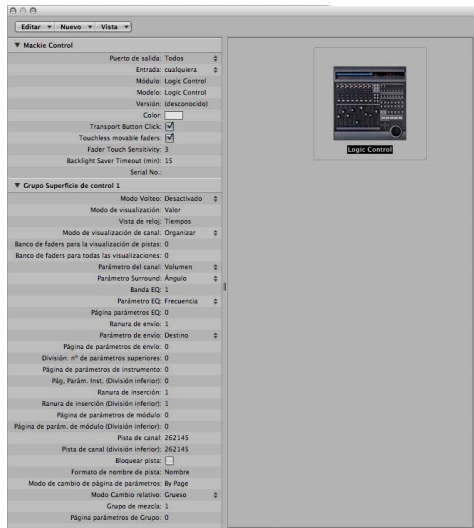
Editar ▾ Nuevo ▾ Vista ▾

▼ Mackie Control

Puerto de salida: Todos
Entrada: cualquiera
Módulo: Logic Control
Modelo: Logic Control
Versión: (desconocido)
Color:
Transport Button Click:
Touchless movable faders:
Fader Touch Sensitivity: 3
Backlight Saver Timeout (min): 15
Serial No.:

▼ Grupo Superficie de control 1

Modo Volteo: Desactivado
Modo de visualización: Valor
Vista de reloj: Tiempos
Modo de visualización de canal: Organizar
Banco de faders para la visualización de pistas: 0
Banco de faders para todas las visualizaciones: 0
Parámetro del canal: Volumen
Parámetro Surround: Ángulo
Banda EQ: 1
Parámetro EQ: Frecuencia
Página parámetros EQ: 0
Ranura de envío: 1
Parámetro de envío: Destino
Página de parámetros de envío: 0
División: nº de parámetros superiores: 0
Página de parámetros de instrumento: 0
Pág. Parám. Inst. (División inferior): 0
Ranura de inserción: 1
Ranura de inserción (División inferior): 1
Página de parámetros de módulo: 0
Página de parám. de módulo (División inferior): 0
Pista de canal: 262145
Pista de canal (división inferior): 262145
Bloquear pista:
Formato de nombre de pista: Nombre
Modo de cambio de página de parámetros: By Page
Modo Cambio relativo: Grueso
Grupo de mezcla: 1
Página parámetros de Grupo: 0

Logic Control